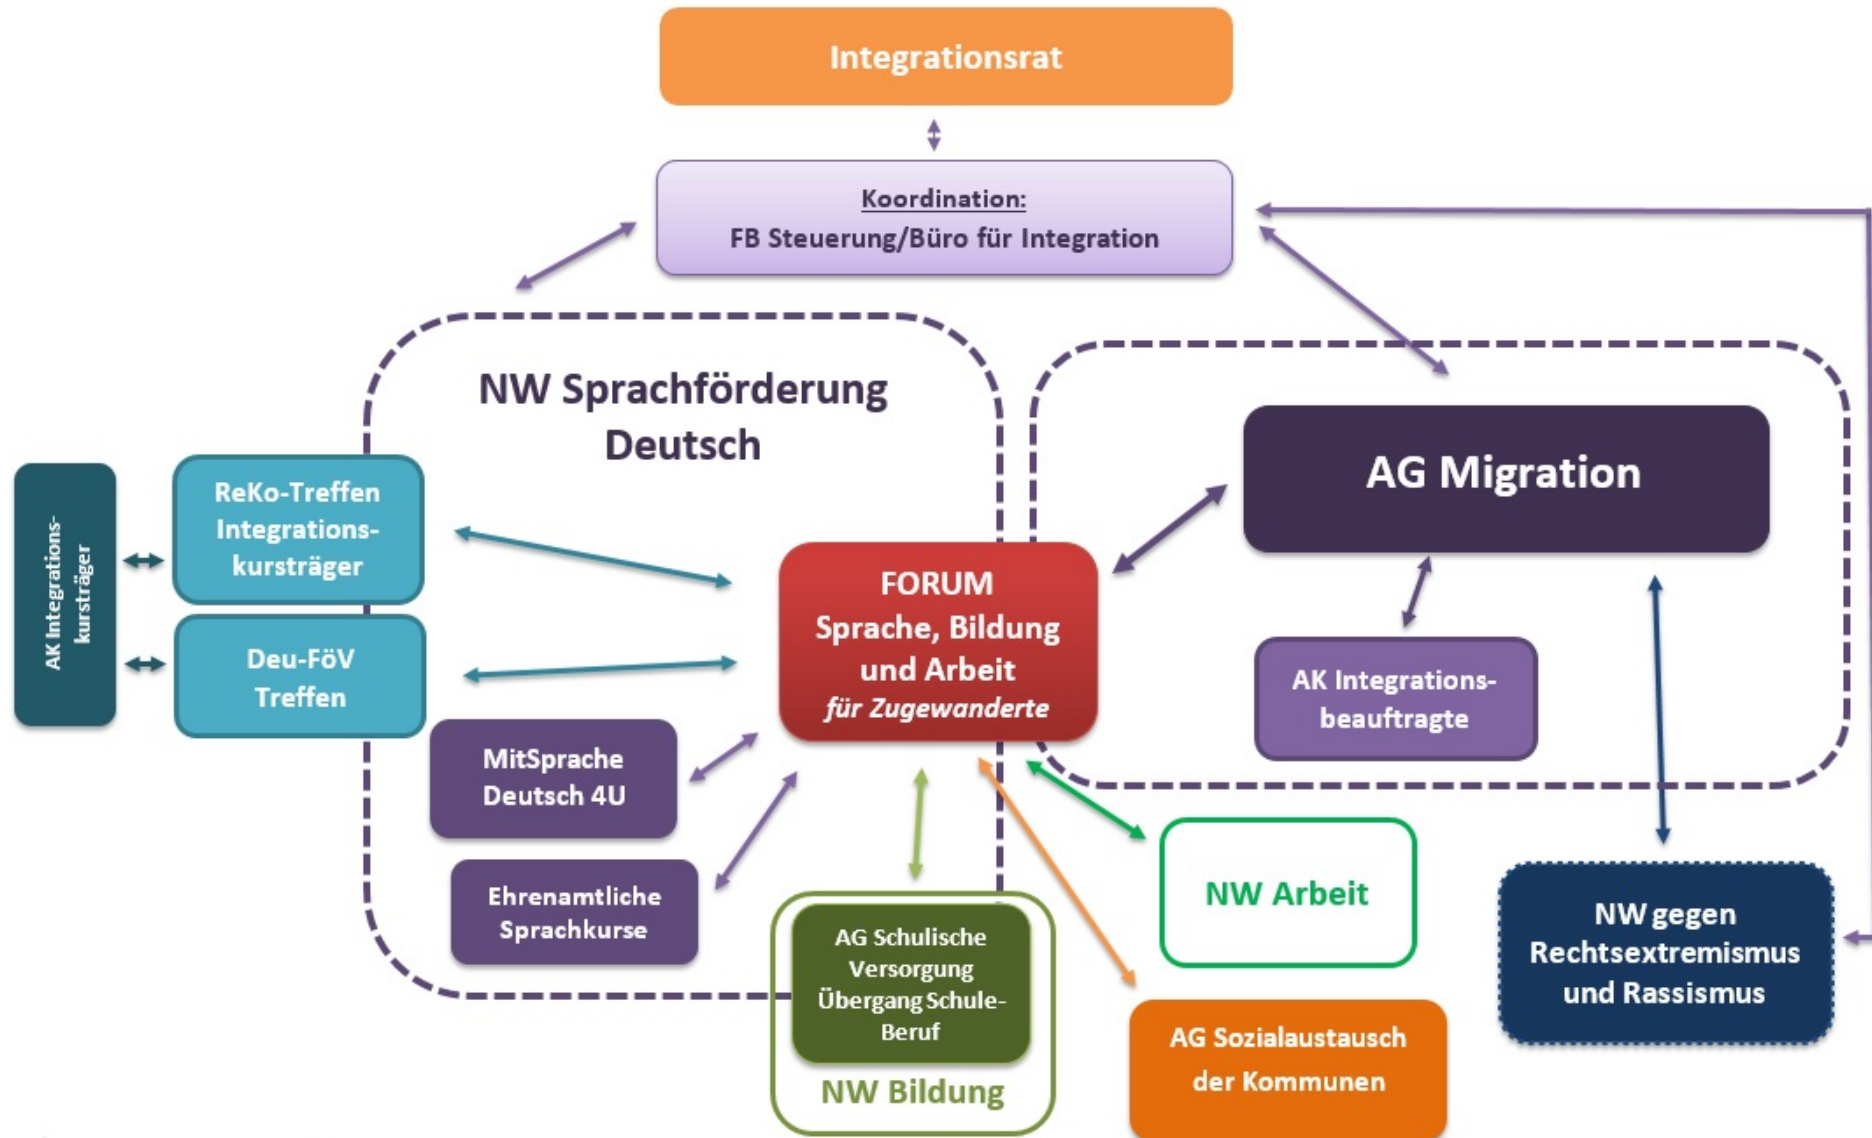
Integrationsrat

Koordination:
FB Steuerung/Büro für Integration

NW Sprachförderung Deutsch

AK Integrationskursträger

ReKo-Treffen Integrationskursträger

Deu-FöV Treffen

MitSprache Deutsch 4U

Ehrenamtliche Sprachkurse

FORUM
Sprache, Bildung und Arbeit
für Zugewanderte

AG Migration

AK Integrationsbeauftragte

AG Schulische Versorgung Übergang Schule-Beruf

NW Bildung

NW Arbeit

AG Sozialaustausch der Kommunen

NW gegen Rechtsextremismus und Rassismus